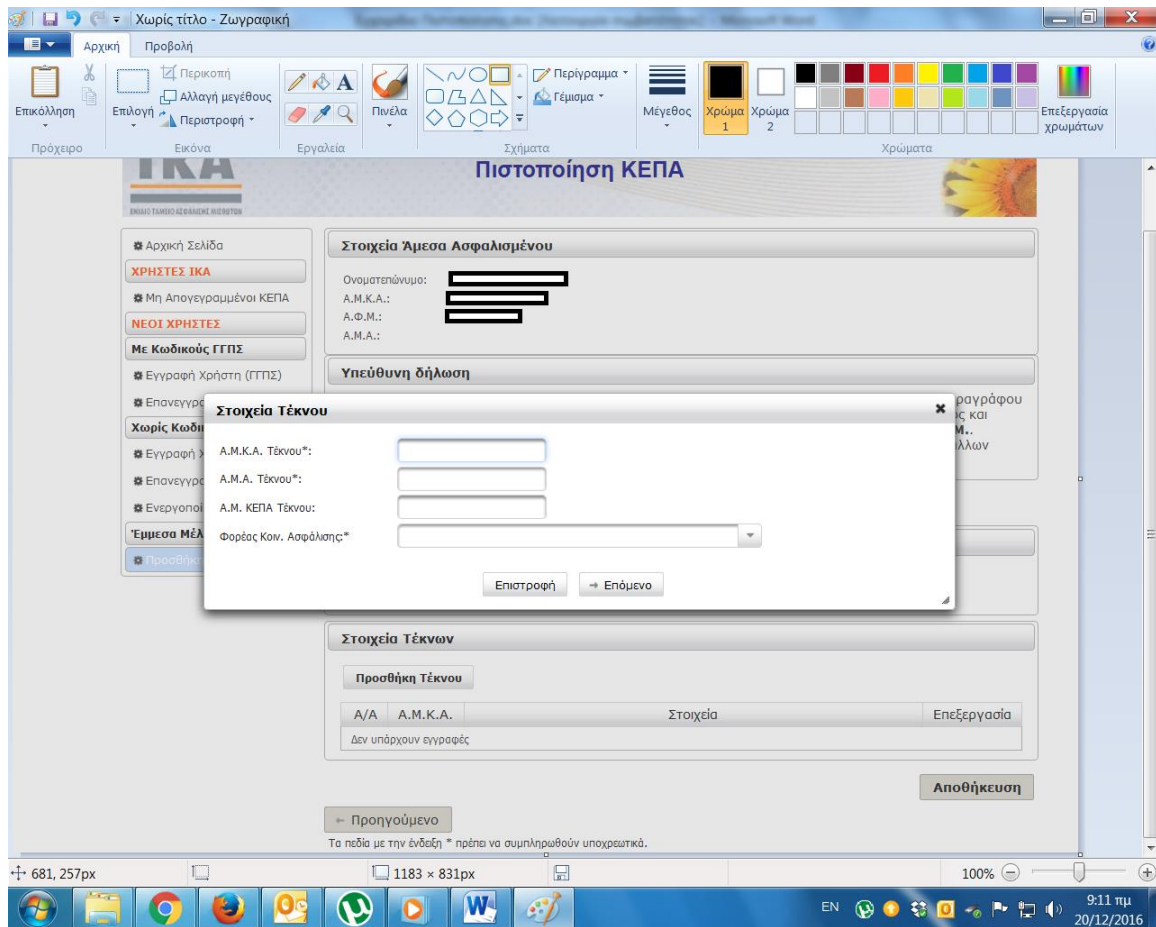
Χωρίς τίτλο - Ζωγραφική

Αρχική Προβολή

Επικόλληση
Πρόχειρο
Περικοπή
Αλλαγή μεγέθους
Επιλογή
Περιστροφή
Εικόνα
Εργαλεία
Πινέλα
Περίγραμμα
Γέμισμα
Σχήματα
Μέγεθος
Χρώμα 1
Χρώμα 2
Χρώματα
Επεξεργασία χρωμάτων

IKA
ΕΝΙΑΙΟ ΤΑΜΕΙΟ ΑΣΦΑΛΙΣΗΣ ΜΙΣΘΩΤΩΝ

Πιστοποίηση ΚΕΠΑ

Αρχική Σελίδα
ΧΡΗΣΤΕΣ ΙΚΑ
Μη Απογεγραμμένοι ΚΕΠΑ
ΝΕΟΙ ΧΡΗΣΤΕΣ
Με Κωδικούς ΓΓΠΣ
Εγγραφή Χρήστη (ΓΓΠΣ)
Επανεγγρ
Χωρίς Κωδι
Εγγραφή Χ
Επανεγγρα
Ενεργοποι
Έμμεσα Μέλ
Προσθήκ

Στοιχεία Άμεσα Ασφαλισμένου
Ονοματεπώνυμο:
Α.Μ.Κ.Α.:
Α.Φ.Μ.:
Α.Μ.Α.:

Υπεύθυνη δήλωση
ραγράφου
ς και
Μ..
λλων

Στοιχεία Τέκνου
Α.Μ.Κ.Α. Τέκνου*:
Α.Μ.Α. Τέκνου*:
Α.Μ. ΚΕΠΑ Τέκνου:
Φορέας Κοιν. Ασφάλισης:*
Επιστροφή
Επόμενο

Στοιχεία Τέκνων
Προσθήκη Τέκνου

| Α/Α | Α.Μ.Κ.Α. | Στοιχεία | Επεξεργασία |
|---|---|---|---|
| Δεν υπάρχουν εγγραφές | | | |

Αποθήκευση
← Προηγούμενο
Τα πεδία με την ένδειξη * πρέπει να συμπληρωθούν υποχρεωτικά.

681, 257px
1183 × 831px
100%
EN
9:11 πμ
20/12/2016